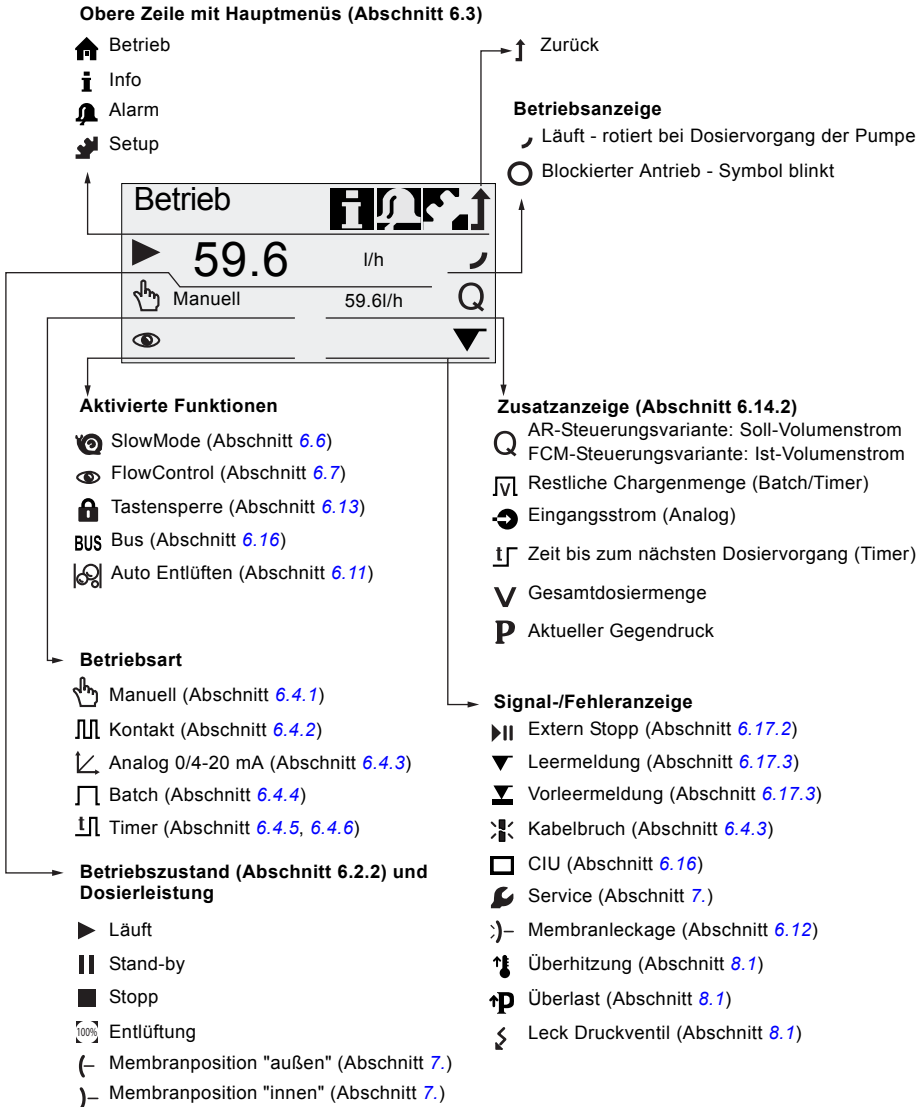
**Obere Zeile mit Hauptmenüs (Abschnitt 6.3)**

Betrieb

Info

Alarm

Setup

Zurück

**Betriebsanzeige**

Läuft - rotiert bei Dosiervorgang der Pumpe

Blockierter Antrieb - Symbol blinkt

Betrieb

59.6 l/h

Manuell 59.6l/h Q

**Aktivierte Funktionen**

SlowMode (Abschnitt 6.6)

FlowControl (Abschnitt 6.7)

Tastensperre (Abschnitt 6.13)

BUS Bus (Abschnitt 6.16)

Auto Entlüften (Abschnitt 6.11)

**Zusatzanzeige (Abschnitt 6.14.2)**

Q AR-Steuerungsvariante: Soll-Volumenstrom FCM-Steuerungsvariante: Ist-Volumenstrom

Restliche Chargenmenge (Batch/Timer)

Eingangsstrom (Analog)

Zeit bis zum nächsten Dosiervorgang (Timer)

V Gesamtdosiermenge

P Aktueller Gegendruck

**Betriebsart**

Manuell (Abschnitt 6.4.1)

Kontakt (Abschnitt 6.4.2)

Analog 0/4-20 mA (Abschnitt 6.4.3)

Batch (Abschnitt 6.4.4)

Timer (Abschnitt 6.4.5, 6.4.6)

**Signal-/Fehleranzeige**

Extern Stopp (Abschnitt 6.17.2)

Leermeldung (Abschnitt 6.17.3)

Vorleermeldung (Abschnitt 6.17.3)

Kabelbruch (Abschnitt 6.4.3)

CIU (Abschnitt 6.16)

Service (Abschnitt 7.)

Membranleckage (Abschnitt 6.12)

Überhitzung (Abschnitt 8.1)

Überlast (Abschnitt 8.1)

Leck Druckventil (Abschnitt 8.1)

**Betriebszustand (Abschnitt 6.2.2) und Dosierleistung**

Läuft

Stand-by

Stopp

100% Entlüftung

Membranposition "außen" (Abschnitt 7.)

Membranposition "innen" (Abschnitt 7.)